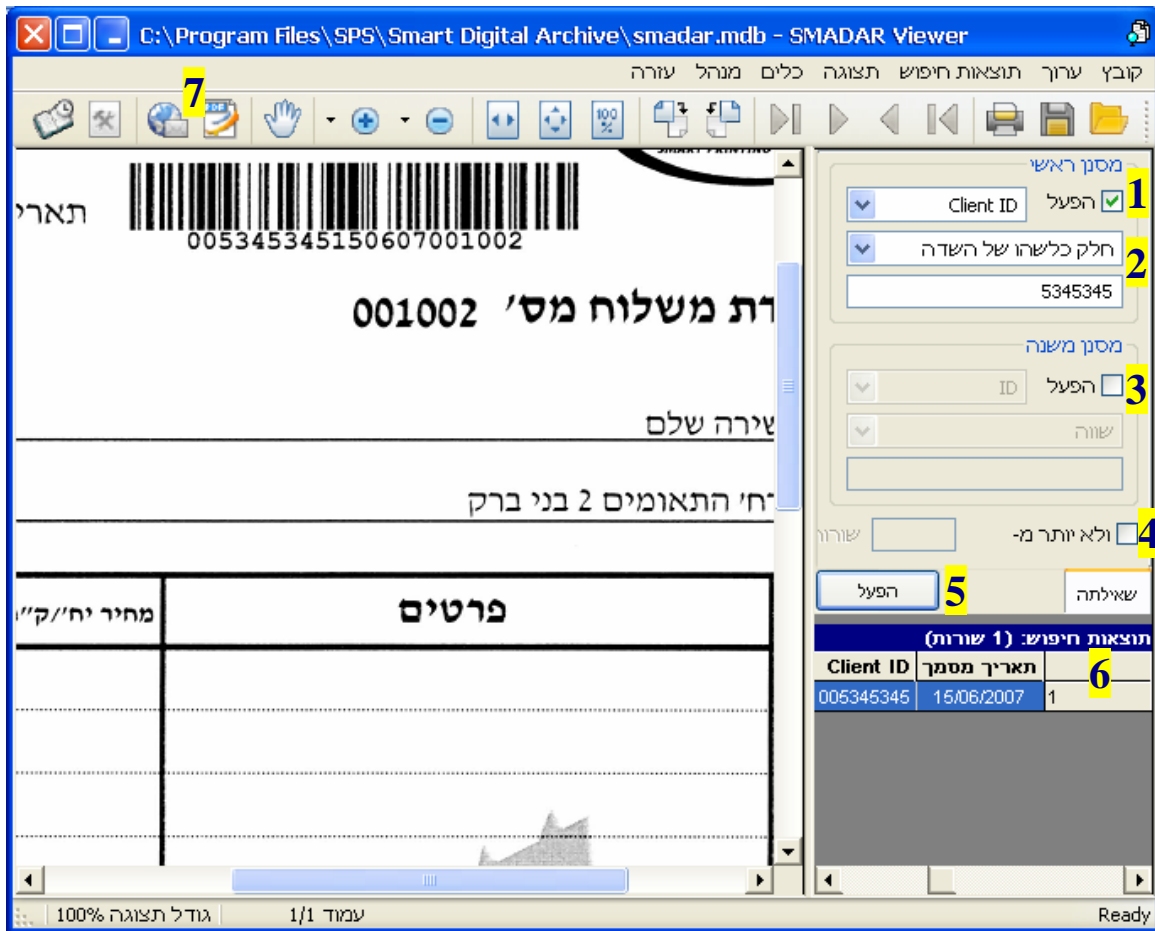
C:\Program Files\SPS\Smart Digital Archive\smadar.mdb - SMADAR Viewer

קובץ ערוך תוצאות חיפוש תצוגה כלים מנהל עזרה

7

תארי

00534534515060700​1002

רת משלוח מס׳ 001002

שירה שלם

רחי׳ התאומים 2 בני ברק

| מחיר יח׳/ק״ו | פרטים |
|---|---|
| | |

מסנן ראשי
1 הפעל Client ID
2 חלק כלשהו של השדה
5345345

מסנן משנה
3 הפעל ID
שווה

4 ולא יותר מ- שורות

5 הפעל
שאילתה

תוצאות חיפוש: (1 שורות)
6

| Client ID | תאריך מסמך | |
|---|---|---|
| 005345345 | 15/06/2007 | 1 |

100% גודל תצוגה עמוד 1/1 Ready